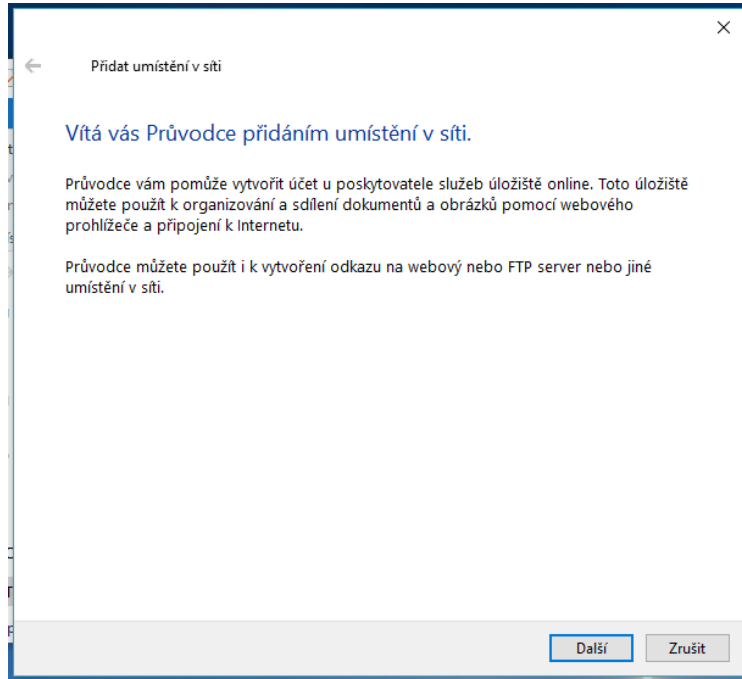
Přidat umístění v síti

Vítá vás Průvodce přidáním umístění v síti.

Průvodce vám pomůže vytvořit účet u poskytovatele služeb úložiště online. Toto úložiště můžete použít k organizování a sdílení dokumentů a obrázků pomocí webového prohlížeče a připojení k Internetu.

Průvodce můžete použít i k vytvoření odkazu na webový nebo FTP server nebo jiné umístění v síti.

Další
Zrušit